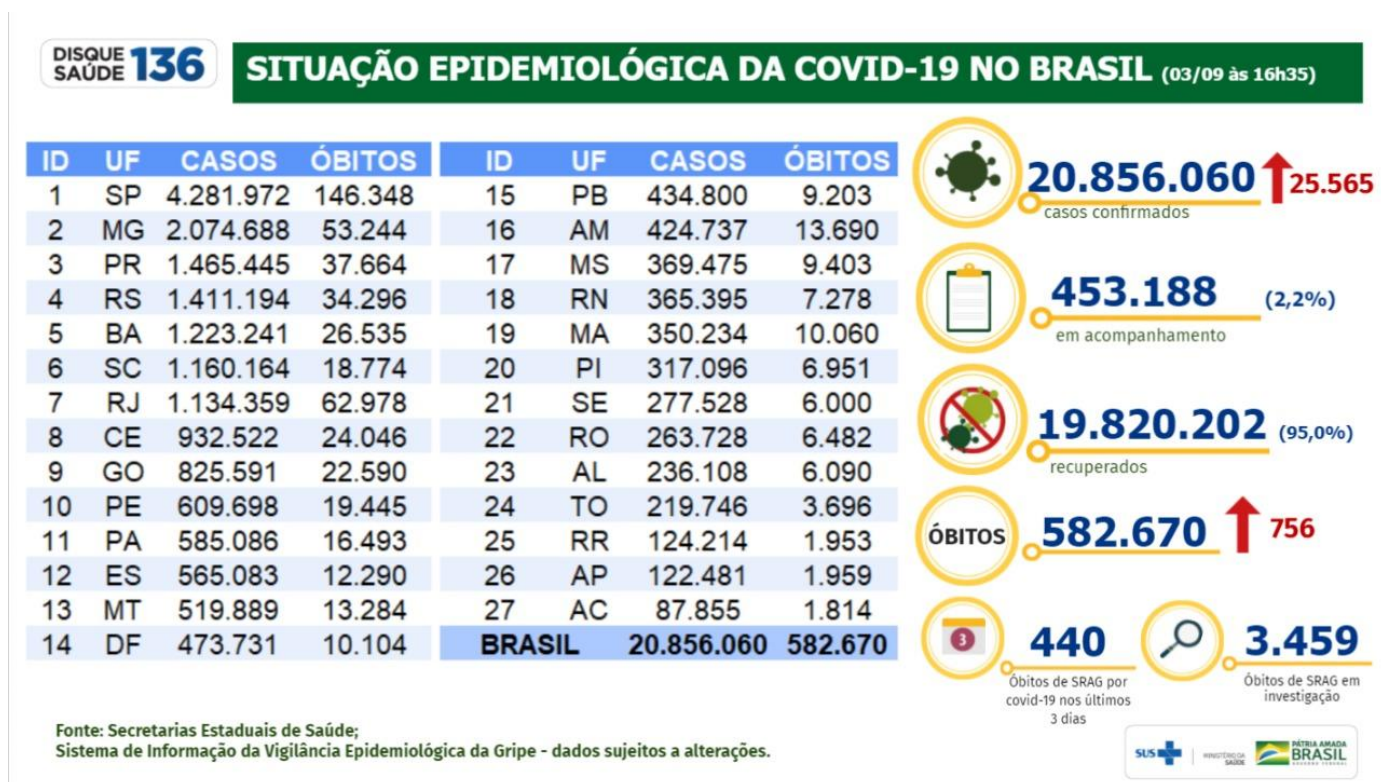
DISQUE SAÚDE 136

SITUAÇÃO EPIDEMIOLÓGICA DA COVID-19 NO BRASIL (03/09 às 16h35)

| ID | UF | CASOS | ÓBITOS |
|---|---|---|---|
| 1 | SP | 4.281.972 | 146.348 |
| 2 | MG | 2.074.688 | 53.244 |
| 3 | PR | 1.465.445 | 37.664 |
| 4 | RS | 1.411.194 | 34.296 |
| 5 | BA | 1.223.241 | 26.535 |
| 6 | SC | 1.160.164 | 18.774 |
| 7 | RJ | 1.134.359 | 62.978 |
| 8 | CE | 932.522 | 24.046 |
| 9 | GO | 825.591 | 22.590 |
| 10 | PE | 609.698 | 19.445 |
| 11 | PA | 585.086 | 16.493 |
| 12 | ES | 565.083 | 12.290 |
| 13 | MT | 519.889 | 13.284 |
| 14 | DF | 473.731 | 10.104 |

| ID | UF | CASOS | ÓBITOS |
|---|---|---|---|
| 15 | PB | 434.800 | 9.203 |
| 16 | AM | 424.737 | 13.690 |
| 17 | MS | 369.475 | 9.403 |
| 18 | RN | 365.395 | 7.278 |
| 19 | MA | 350.234 | 10.060 |
| 20 | PI | 317.096 | 6.951 |
| 21 | SE | 277.528 | 6.000 |
| 22 | RO | 263.728 | 6.482 |
| 23 | AL | 236.108 | 6.090 |
| 24 | TO | 219.746 | 3.696 |
| 25 | RR | 124.214 | 1.953 |
| 26 | AP | 122.481 | 1.959 |
| 27 | AC | 87.855 | 1.814 |
| BRASIL | | 20.856.060 | 582.670 |

20.856.060 25.565
casos confirmados

453.188 (2,2%)
em acompanhamento

19.820.202 (95,0%)
recuperados

ÓBITOS 582.670 756

3
440
Óbitos de SRAG por covid-19 nos últimos 3 dias

3.459
Óbitos de SRAG em investigação

Fonte: Secretarias Estaduais de Saúde;
Sistema de Informação da Vigilância Epidemiológica da Gripe - dados sujeitos a alterações.

SUS MINISTÉRIO DA SAÚDE PÁTRIA AMADA BRASIL GOVERNO FEDERAL